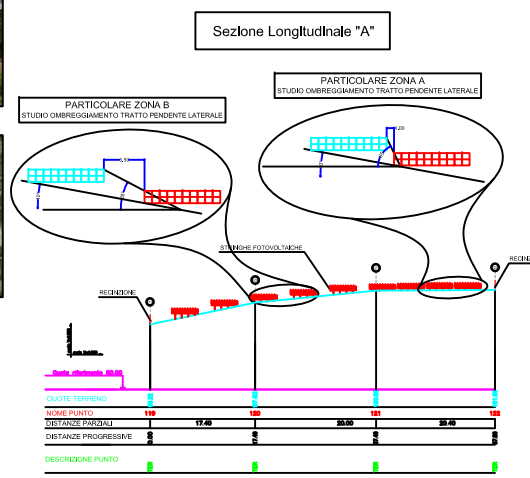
Sezione Longitudinale "A"

PARTICOLARE ZONA A
STUDIO OMBREGGIAMENTO TRATTO PENDENTE LATERALE

PARTICOLARE ZONA B
STUDIO OMBREGGIAMENTO TRATTO PENDENTE LATERALE

0,50

0,20

STRINGHE FOTOVOLTAICHE

RECINZIONE

RECIN

Quota riferimento 50.00

QUOTE TERRENO
NOME PUNTO
DISTANZE PARZIALI
DISTANZE PROGRESSIVE

DESCRIZIONE PUNTO

119
120
121
122

17.40
20.00
20.40